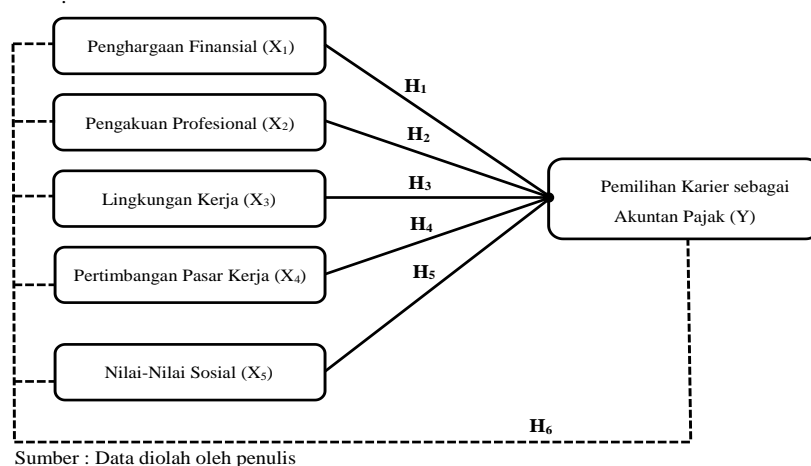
Penghargaan Finansial ($X_1$)

Pengakuan Profesional ($X_2$)

Lingkungan Kerja ($X_3$)

Pertimbangan Pasar Kerja ($X_4$)

Nilai-Nilai Sosial ($X_5$)

$H_1$

$H_2$

$H_3$

$H_4$

$H_5$

Pemilihan Karier sebagai Akuntan Pajak (Y)

$H_6$

Sumber : Data diolah oleh penulis